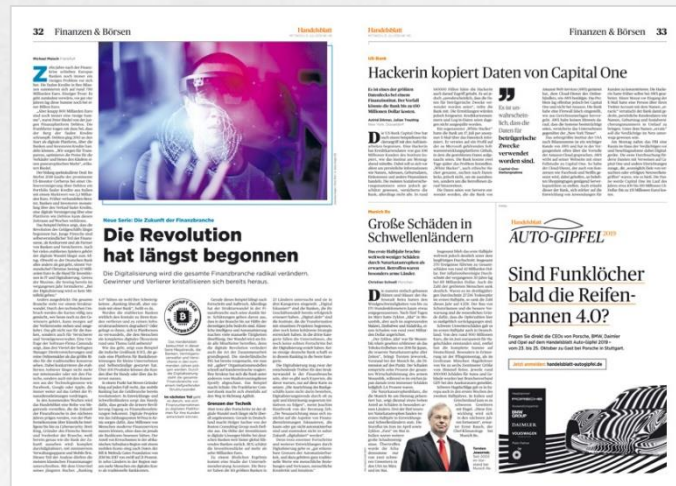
32 Finanzen & Börsen

Handelsblatt

Neue Serie: Die Zukunft der Finanzbranche

Die Revolution hat längst begonnen

Die Digitalisierung wird die gesamte Finanzbranche radikal verändern. Gewinner und Verlierer kristallisieren sich bereits heraus.

Handelsblatt

Finanzen & Börsen 33

Hackerin kopiert Daten von Capital One

Große Schäden in Schwellenländern

Handelsblatt

AUTO-GIPFEL 2019

Sind Funklöcher bald die Reifenpannen 4.0?

Jetzt anmelden: handelsblatt-autogipfel.de

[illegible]